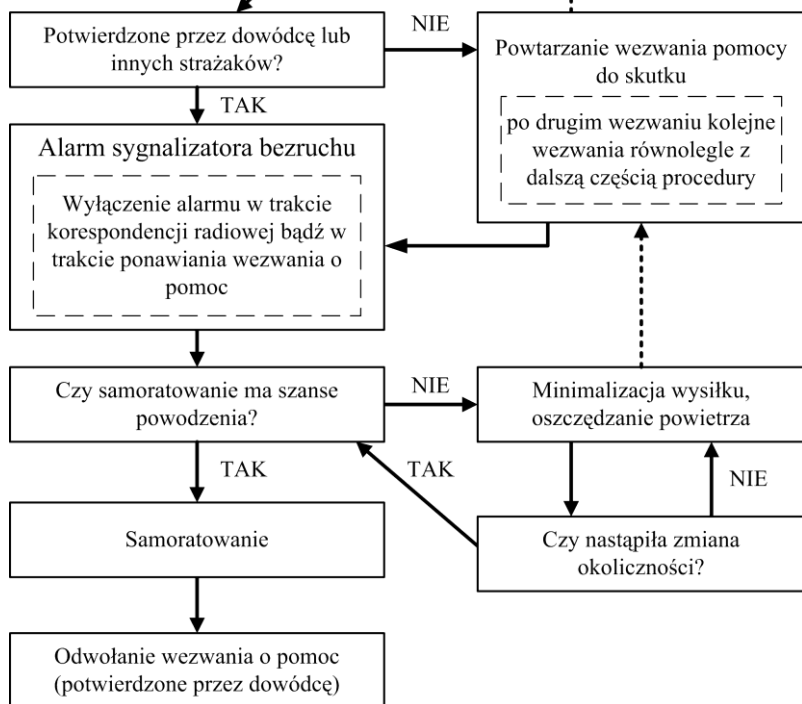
Potwierdzone przez dowódcę lub innych strażaków?

NIE

Powtarzanie wezwania pomocy do skutku

po drugim wezwaniu kolejne wezwania równolegle z dalszą częścią procedury

TAK

Alarm sygnalizatora bezruchu

Wyłączenie alarmu w trakcie korespondencji radiowej bądź w trakcie ponawiania wezwania o pomoc

Czy samoratowanie ma szanse powodzenia?

NIE

Minimalizacja wysiłku, oszczędzanie powietrza

TAK

TAK

NIE

Samoratowanie

Czy nastąpiła zmiana okoliczności?

Odwołanie wezwania o pomoc (potwierdzone przez dowódcę)